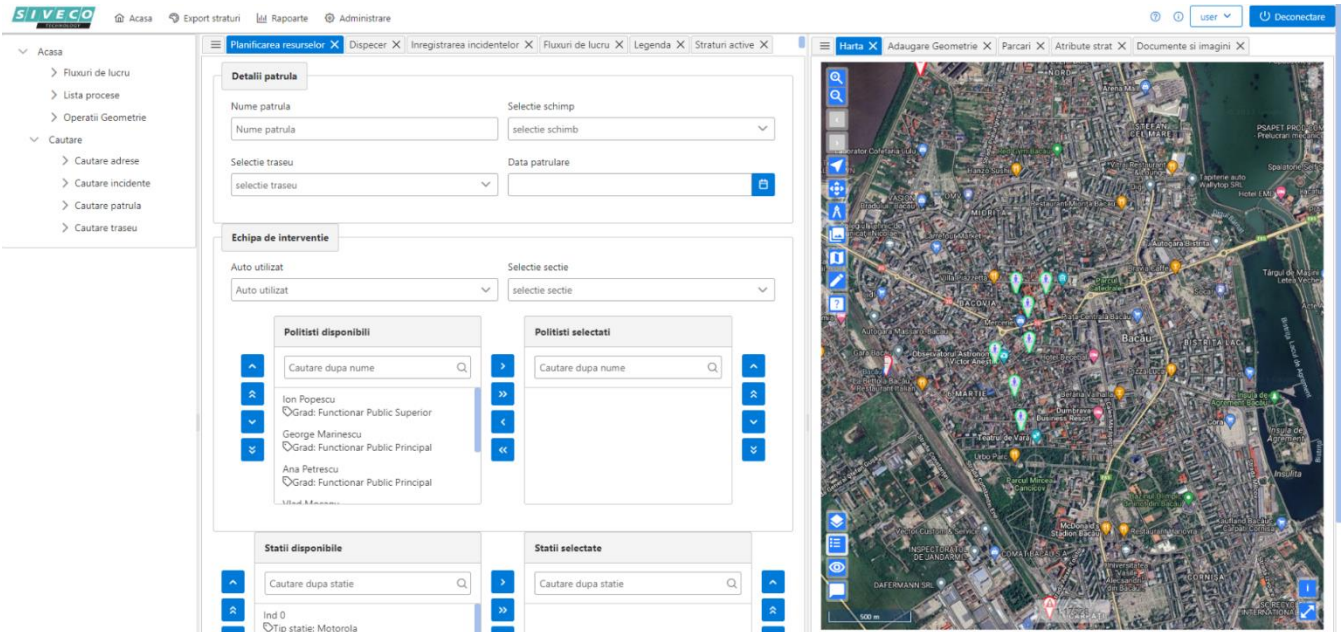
SIVECO TECHNOLOGY

Acasa   Export straturi   Rapoarte   Administrare

user   Deconectare

Acasa
> Fluxuri de lucru
> Lista procese
> Operatii Geometrie
Cautare
> Cautare adrese
> Cautare incidente
> Cautare patrula
> Cautare traseu

Planificarea resurselor ×   Dispecer ×   Inregistrarea incidentelor ×   Fluxuri de lucru ×   Legenda ×   Straturi active ×

Detalii patrula

Nume patrula
Nume patrula

Selectie schimp
selectie schimb

Selectie traseu
selectie traseu

Data patrulare

Echipa de interventie

Auto utilizat
Auto utilizat

Selectie sectie
selectie sectie

Politisti disponibili
Cautare dupa nume
Ion Popescu
Grad: Functionar Public Superior
George Marinescu
Grad: Functionar Public Principal
Ana Petrescu
Grad: Functionar Public Principal
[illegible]

Politisti selectati
Cautare dupa nume

Statii disponibile
Cautare dupa statie
Ind 0
Tip statie: Motorola

Statii selectate
Cautare dupa statie

Harta ×   Adaugare Geometrie ×   Parcari ×   Atribute strat ×   Documente si imagini ×

Arena Mall
Bacău
BISTRITA LAC
Teatrul de Vară
Parcul Mircea Cancicov
Dumbrava Business Resort
Observatorul Astronomic Victor Anestin
BACOVIA
MIORITA
Autogara Bacău
Târgul de Mașini Letea Veche
Insula de Agrement
Insulita
McDonald's Stadion Bacău
DAFERMANN SRL
INSPECTORATUL DE JANDARMI
Kaufland Bacău
CORNIȘA
500 m